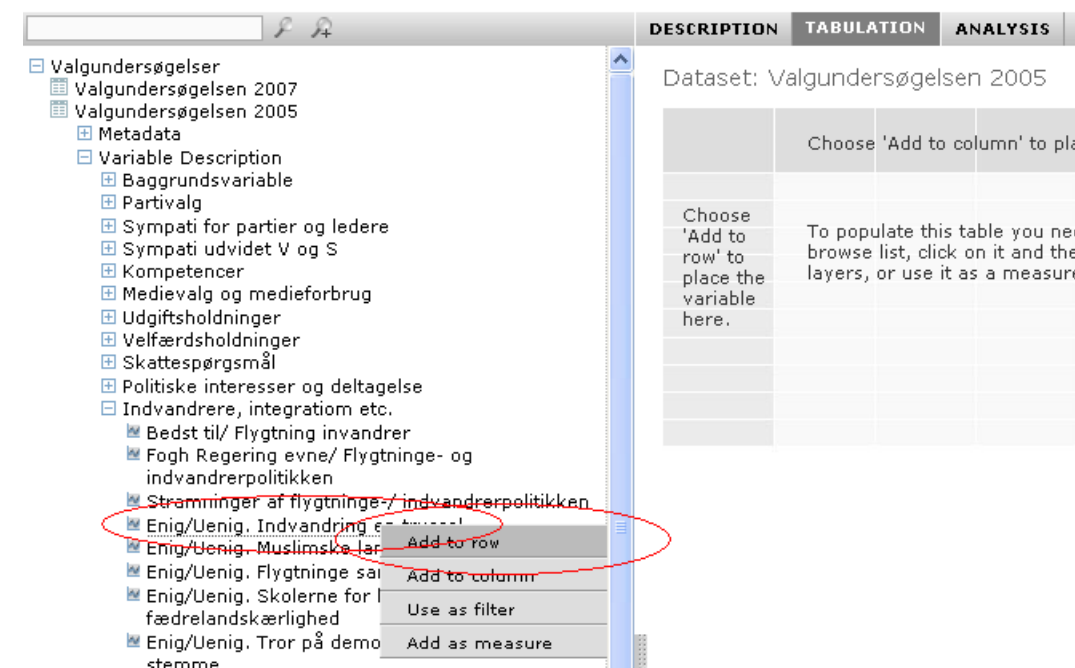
DESCRIPTION TABULATION ANALYSIS

Valgundersøgelser
Valgundersøgelsen 2007
Valgundersøgelsen 2005
Metadata
Variable Description
Baggrundsvariable
Partivalg
Sympati for partier og ledere
Sympati udvidet V og S
Kompetencer
Medievalg og medieforbrug
Udgiftsholdninger
Velfærdsholdninger
Skattespørgsmål
Politiske interesser og deltagelse
Indvandrere, integratiom etc.
Bedst til/ Flygtning invandrer
Fogh Regering evne/ Flygtninge- og indvandrerpolitikken
Stramninger af flygtninge-/ indvandrerpolitikken
Enig/Uenig. Indvandring en trussel
Enig/Uenig. Muslimske lar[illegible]
Enig/Uenig. Flygtninge sa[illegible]
Enig/Uenig. Skolerne for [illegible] fædrelandskærlighed
Enig/Uenig. Tror på demo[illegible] stemme

Add to row
Add to column
Use as filter
Add as measure

Dataset: Valgundersøgelsen 2005

Choose 'Add to column' to pla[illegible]

Choose 'Add to row' to place the variable here.

To populate this table you ne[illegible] browse list, click on it and the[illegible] layers, or use it as a measure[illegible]